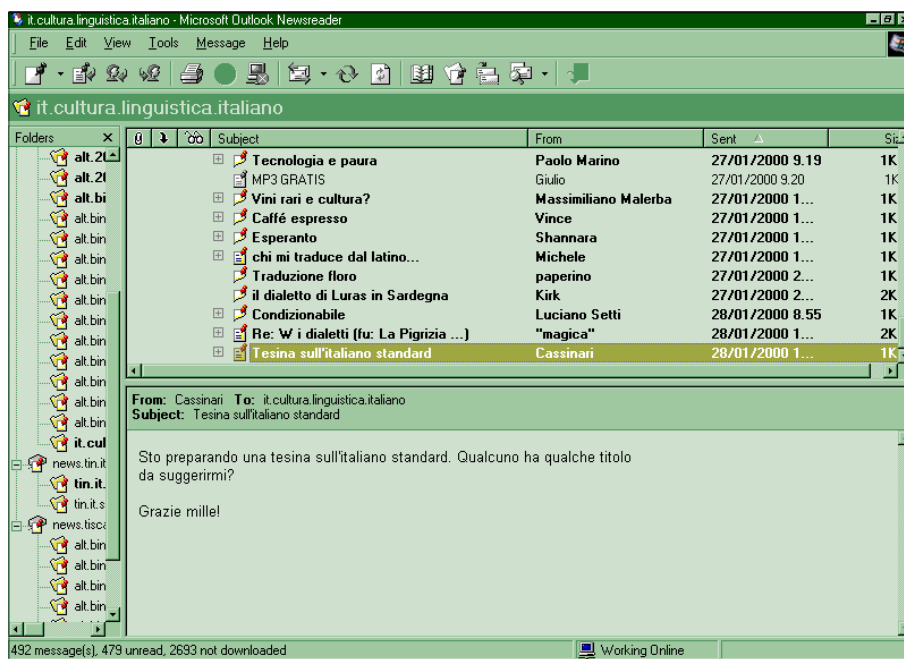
it.cultura.linguistica.italiano - Microsoft Outlook Newsreader

File Edit View Tools Message Help

it.cultura.linguistica.italiano

Folders ×

alt.2
alt.2
alt.bi
alt.bin
alt.bin
alt.bin
alt.bin
alt.bin
alt.bin
alt.bin
alt.bin
alt.bin
alt.bin
alt.bin
alt.bin
it.cul
news.tin.it
tin.it.
tin.it.s
news.tisc
alt.bin
alt.bin
alt.bin
alt.bin

| Subject | From | Sent | Si |
|---|---|---|---|
| Tecnologia e paura | Paolo Marino | 27/01/2000 9.19 | 1K |
| MP3 GRATIS | Giulio | 27/01/2000 9.20 | 1K |
| Vini rari e cultura? | Massimiliano Malerba | 27/01/2000 1... | 1K |
| Caffé espresso | Vince | 27/01/2000 1... | 1K |
| Esperanto | Shannara | 27/01/2000 1... | 1K |
| chi mi traduce dal latino... | Michele | 27/01/2000 1... | 1K |
| Traduzione floro | paperino | 27/01/2000 2... | 1K |
| il dialetto di Luras in Sardegna | Kirk | 27/01/2000 2... | 2K |
| Condizionabile | Luciano Setti | 28/01/2000 8.55 | 1K |
| Re: W i dialetti (fu: La Pigrizia ...) | "magica" | 28/01/2000 1... | 2K |
| Tesina sull'italiano standard | Cassinari | 28/01/2000 1... | 1K |

From: Cassinari To: it.cultura.linguistica.italiano
Subject: Tesina sull'italiano standard

Sto preparando una tesina sull'italiano standard. Qualcuno ha qualche titolo da suggerirmi?

Grazie mille!

492 message(s), 479 unread, 2693 not downloaded
Working Online